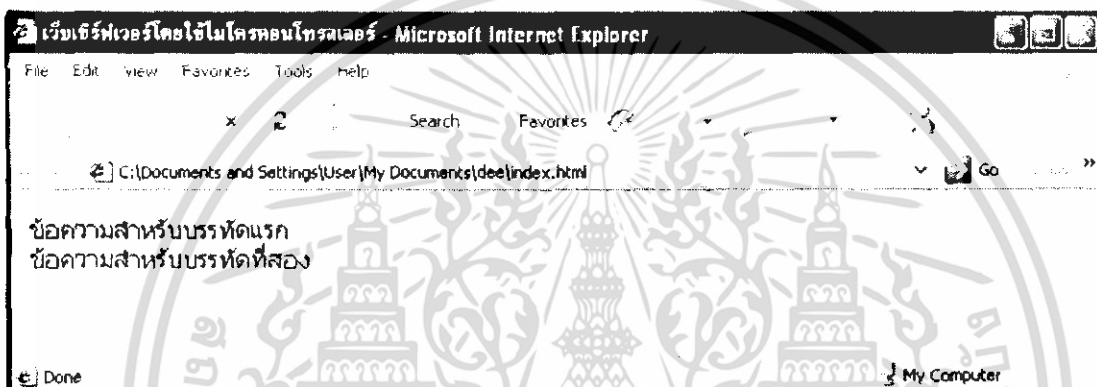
เว็บเซิร์ฟเวอร์โดยใช้ไมโครคอนโทรลเลอร์ - Microsoft Internet Explorer

File Edit View Favorites Tools Help

Search Favorites

C:\Documents and Settings\User\My Documents\dee\index.html

Go

ข้อความสำหรับบรรทัดแรก
ข้อความสำหรับบรรทัดที่สอง

Done

My Computer